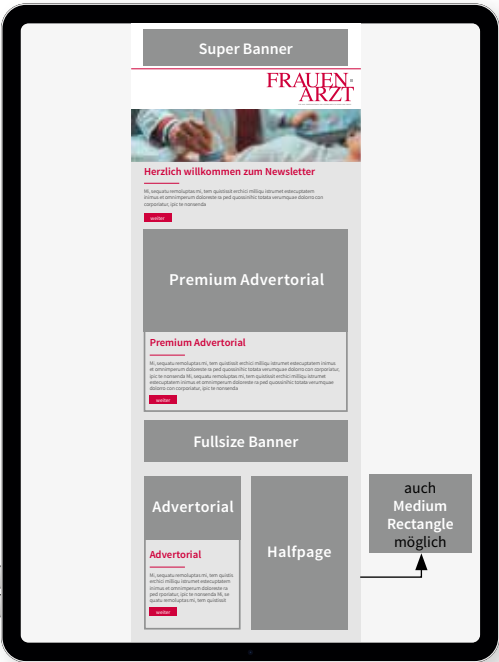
Super Banner

FRAUEN ARZT

Herzlich willkommen zum Newsletter

Mi, sequatu remoluptas mi, tem quisitati echici millqu istrumet estecuptatem inimus et omnimperum doloresto ra ped quossinihic totata verumquae dolorro con corporiatur, ipic te nonienda

weiter

Premium Advertorial

Premium Advertorial

Mi, sequatu remoluptas mi, tem quisitati echici millqu istrumet estecuptatem inimus et omnimperum doloresto ra ped quossinihic totata verumquae dolorro con corporiatur, ipic te nonienda Mi, sequatu remoluptas mi, tem quisitati echici millqu istrumet estecuptatem inimus et omnimperum doloresto ra ped quossinihic totata verumquae dolorro con corporiatur, ipic te nonienda

weiter

Fullsize Banner

Advertorial

Advertorial

Mi, sequatu remoluptas mi, tem quisitis echici millqu istrumet estecuptatem inimus et omnimperum doloresto ra ped quotiatur, ipic te nonienda Mi, se quatu remoluptas mi, tem quisitati

weiter

Halfpage

auch Medium Rectangle möglich